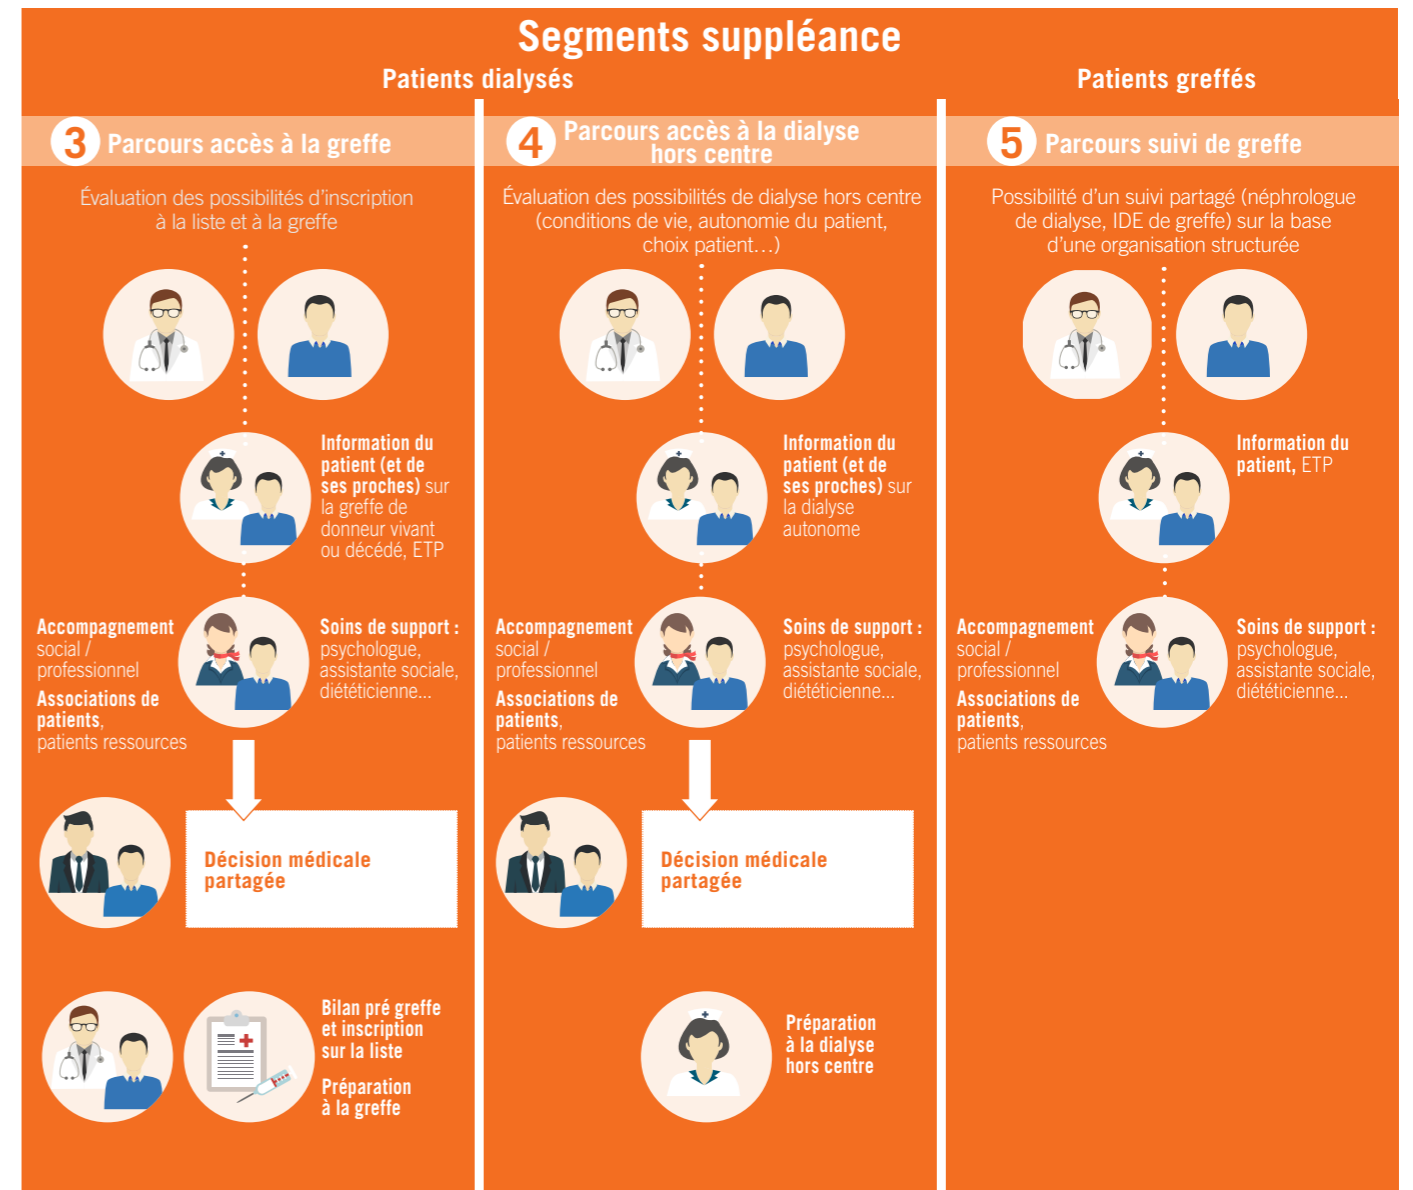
Segments suppléance

Patients dialysés

Patients greffés

3 Parcours accès à la greffe

Évaluation des possibilités d'inscription à la liste et à la greffe

Information du patient (et de ses proches) sur la greffe de donneur vivant ou décédé, ETP

Accompagnement social / professionnel

Associations de patients, patients ressources

Soins de support : psychologue, assistante sociale, diététicienne...

Décision médicale partagée

Bilan pré greffe et inscription sur la liste

Préparation à la greffe

4 Parcours accès à la dialyse hors centre

Évaluation des possibilités de dialyse hors centre (conditions de vie, autonomie du patient, choix patient…)

Information du patient (et de ses proches) sur la dialyse autonome

Accompagnement social / professionnel

Associations de patients, patients ressources

Soins de support : psychologue, assistante sociale, diététicienne...

Décision médicale partagée

Préparation à la dialyse hors centre

5 Parcours suivi de greffe

Possibilité d'un suivi partagé (néphrologue de dialyse, IDE de greffe) sur la base d'une organisation structurée

Information du patient, ETP

Accompagnement social / professionnel

Associations de patients, patients ressources

Soins de support : psychologue, assistante sociale, diététicienne...